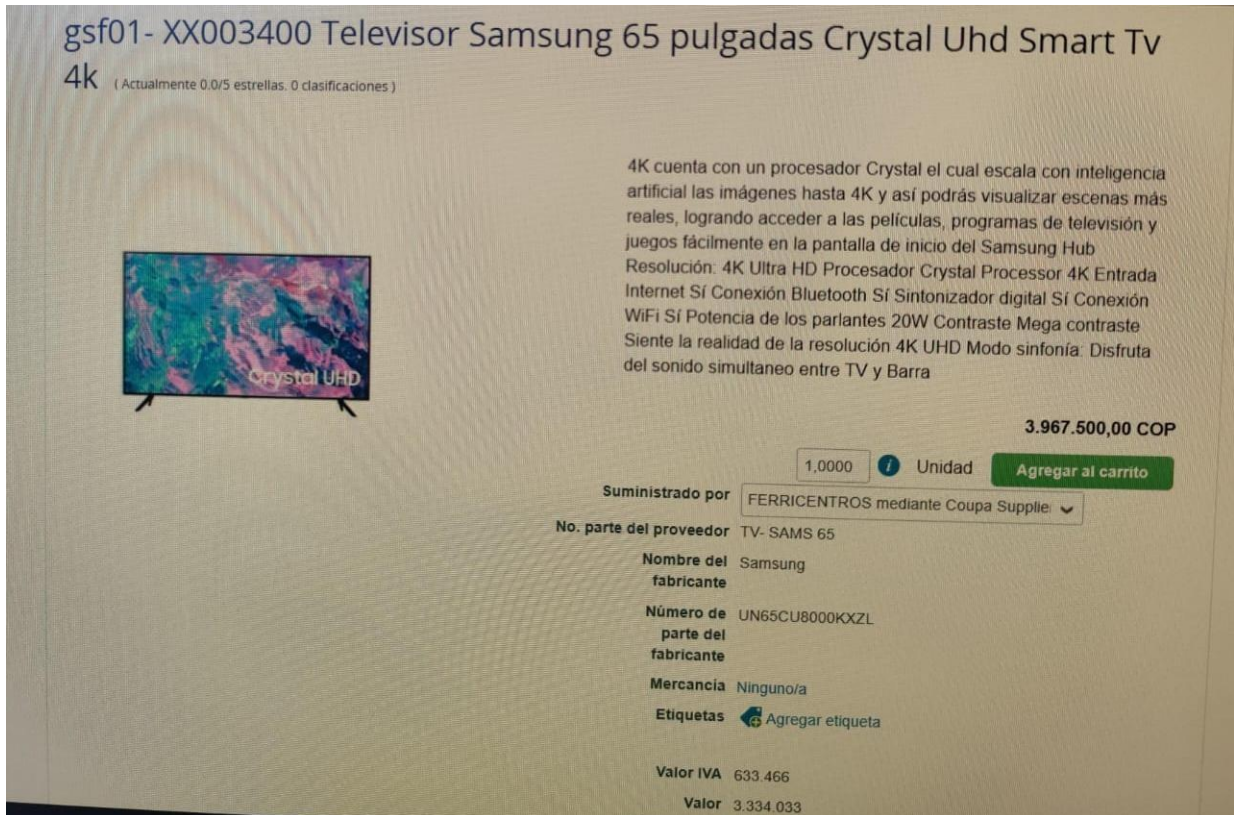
gsf01- XX003400 Televisor Samsung 65 pulgadas Crystal Uhd Smart Tv 4k ( Actualmente 0.0/5 estrellas. 0 clasificaciones )

Crystal UHD

4K cuenta con un procesador Crystal el cual escala con inteligencia artificial las imágenes hasta 4K y así podrás visualizar escenas más reales, logrando acceder a las películas, programas de televisión y juegos fácilmente en la pantalla de inicio del Samsung Hub Resolución: 4K Ultra HD Procesador Crystal Processor 4K Entrada Internet Sí Conexión Bluetooth Sí Sintonizador digital Sí Conexión WiFi Sí Potencia de los parlantes 20W Contraste Mega contraste Siente la realidad de la resolución 4K UHD Modo sinfonía: Disfruta del sonido simultaneo entre TV y Barra

3.967.500,00 COP

1,0000 Unidad Agregar al carrito

Suministrado por FERRICENTROS mediante Coupa Supplie

No. parte del proveedor TV- SAMS 65

Nombre del fabricante Samsung

Número de parte del fabricante UN65CU8000KXZL

Mercancía Ninguno/a

Etiquetas Agregar etiqueta

Valor IVA 633.466

Valor 3.334.033